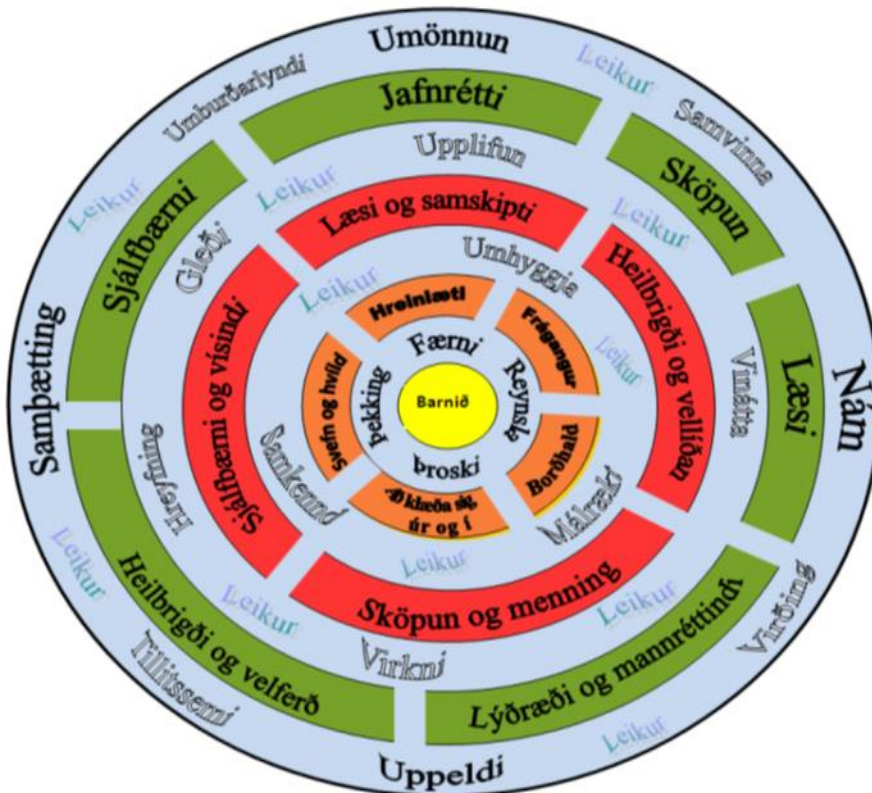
Umönnun
Umburðarlyndi
Leikur
Samvinna
Jafnrétti
Upplifun
Sköpun
Leikur
Leikur
Sjálfbærni
Gleði
Læsi og samskipti
Leikur
Umhyggja
Heilbrigði og vellíðan
Sambætting
Leikur
Hreinlæti
Frágangur
Færni
Leikur
Vinátta
Læsi
Nám
Svefn og hvíld
Þekking
Barnið
Reynsla
Sjálfbærni og vísindi
Hreyfing
Samkennd
Borðhald
Þroski
Að klæða sig úr og í
Málrækt
Leikur
Leikur
Sköpun og menning
Leikur
Leikur
Virðing
Heilbrigði og velferð
Virkni
Tillitssemi
Lýðræði og mannréttindi
Leikur
Uppeldi